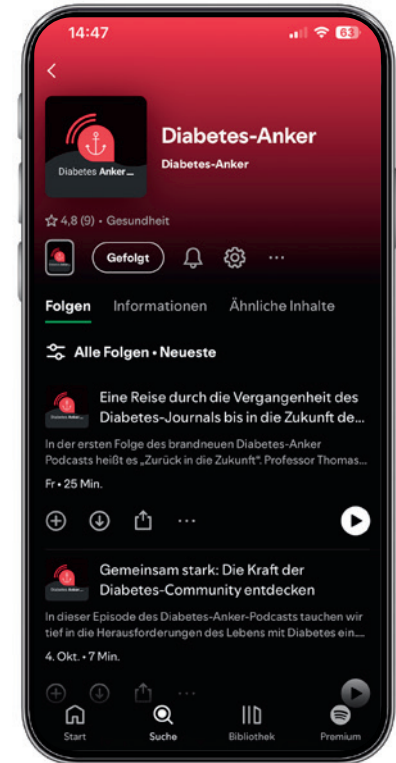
14:47

63

Diabetes Anker

Diabetes-Anker

Diabetes-Anker

4,8 (9) • Gesundheit

Gefolgt

Folgen Informationen Ähnliche Inhalte

Alle Folgen • Neueste

Eine Reise durch die Vergangenheit des Diabetes-Journals bis in die Zukunft de...

In der ersten Folge des brandneuen Diabetes-Anker Podcasts heißt es „Zurück in die Zukunft". Professor Thomas...

Fr • 25 Min.

Gemeinsam stark: Die Kraft der Diabetes-Community entdecken

In dieser Episode des Diabetes-Anker-Podcasts tauchen wir tief in die Herausforderungen des Lebens mit Diabetes ein...

4. Okt. • 7 Min.

Start Suche Bibliothek Premium